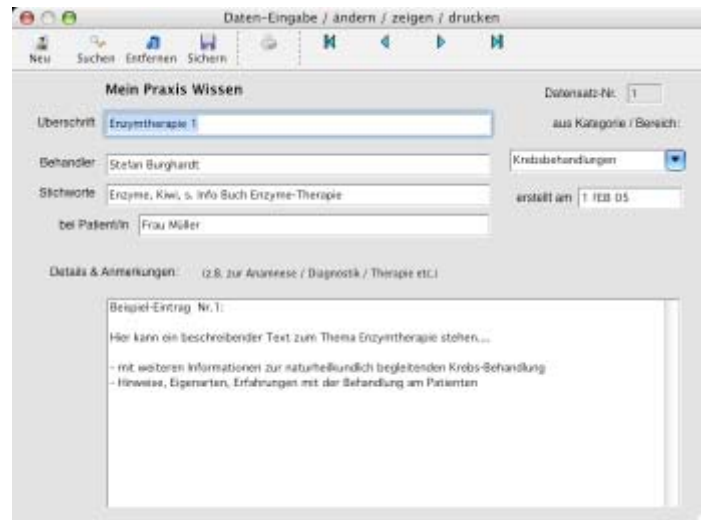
Daten-Eingabe / ändern / zeigen / drucken

Neu Suchen Entfernen Sichern

Mein Praxis Wissen

Datensatz-Nr. 1

Uberschrift Enzymtherapie 1

aus Kategorie / Bereich:

Behandler Stefan Burghardt

Krebsbehandlungen

Stichworte Enzyme, Kiwi, s. Info Buch Enzyme-Therapie

erstellt am 1 FEB 05

bei Patient/in Frau Müller

Details & Anmerkungen: (z.B. zur Anamnese / Diagnostik / Therapie etc.)

Beispiel-Eintrag Nr. 1:

Hier kann ein beschreibender Text zum Thema Enzymtherapie stehen....

- mit weiteren Informationen zur naturheilkundlich begleitenden Krebs-Behandlung
- Hinweise, Eigenarten, Erfahrungen mit der Behandlung am Patienten